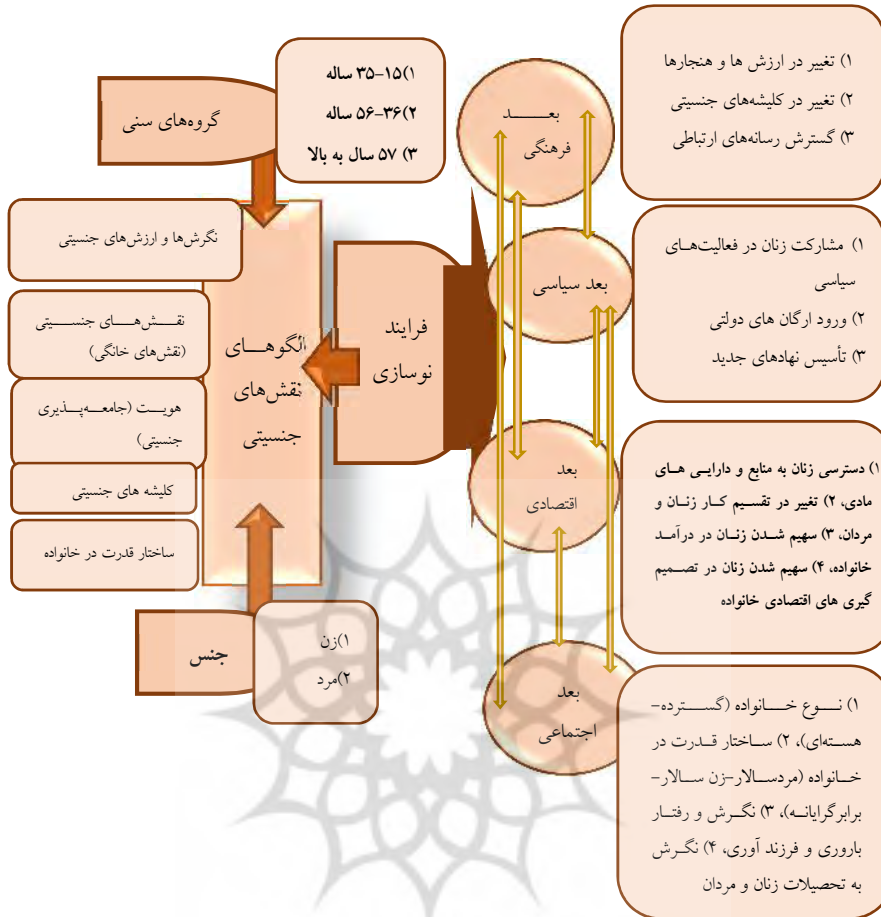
۱) تغییر در ارزش ها و هنجارها
۲) تغییر در کلیشه‌های جنسیتی
۳) گسترش رسانه‌های ارتباطی

بعد فرهنگی

۱)۱۵-۳۵ ساله
۲)۳۶-۵۶ ساله
۳) ۵۷ سال به بالا

گروه‌های سنی

نگرش‌ها و ارزش‌های جنسیتی

۱) مشارکت زنان در فعالیت‌های سیاسی
۲) ورود ارگان های دولتی
۳) تأسیس نهادهای جدید

بعد سیاسی

فرایند نوسازی

الگوهای نقش‌های جنسیتی

نقش‌های جنسیتی (نقش‌های خانگی)

هویت (جامعه‌پذیری جنسیتی)

کلیشه های جنسیتی

ساختار قدرت در خانواده

بعد اقتصادی

۱) دسترسی زنان به منابع و دارایی های مادی، ۲) تغییر در تقسیم کار زنان و مردان، ۳) سهیم شدن زنان در درآمد خانواده، ۴) سهیم شدن زنان در تصمیم گیری های اقتصادی خانواده

جنس

۱)زن
۲)مرد

بعد اجتماعی

۱) نوع خانواده (گسترده-هسته‌ای)، ۲) ساختار قدرت در خانواده (مردسالار-زن سالار-برابرگرایانه)، ۳) نگرش و رفتار باروری و فرزند آوری، ۴) نگرش به تحصیلات زنان و مردان